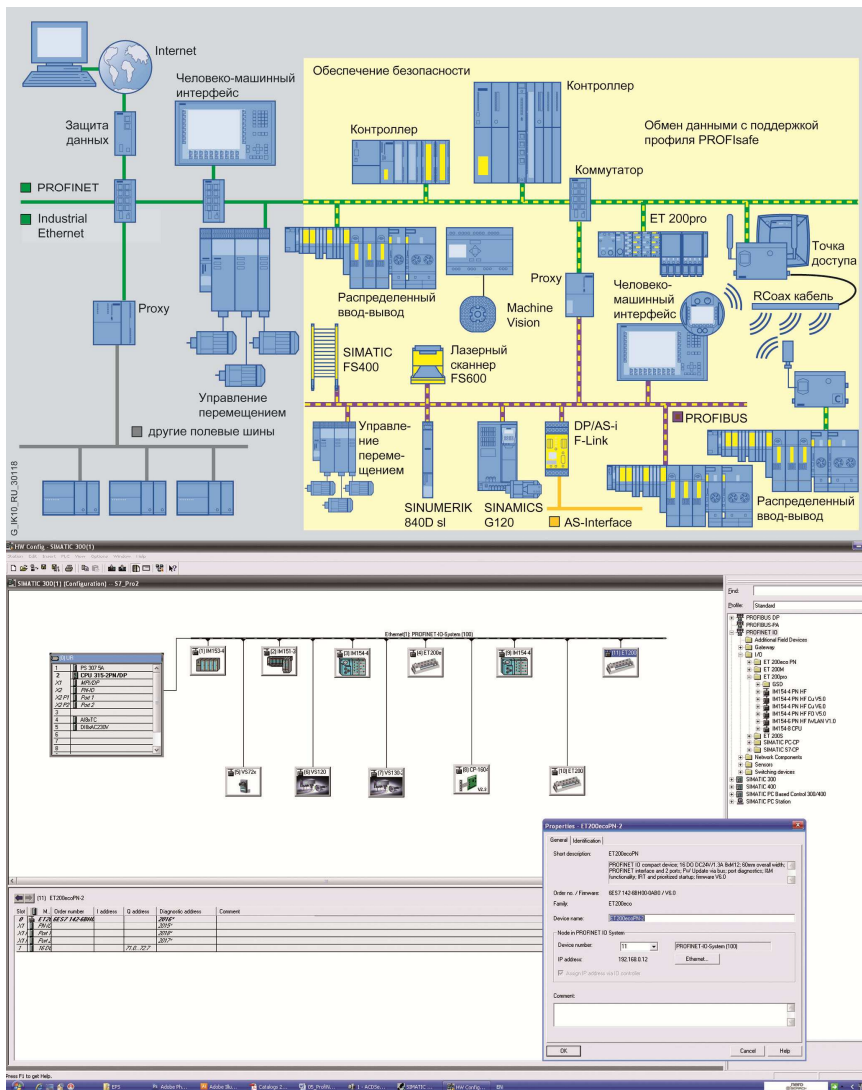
Internet

Человеко-машинный интерфейс

Защита данных

PROFINET

Industrial Ethernet

Обеспечение безопасности

Контроллер

Контроллер

Обмен данными с поддержкой профиля PROFIsafe

Коммутатор

ET 200pro

Точка доступа

Proxy

Распределенный ввод-вывод

Machine Vision

Proxy

Человеко-машинный интерфейс

RCoax кабель

SIMATIC FS400

Лазерный сканнер FS600

Управление перемещением

другие полевые шины

Управление перемещением

PROFIBUS

DP/AS-i F-Link

SINUMERIK 840D sl

SINAMICS G120

AS-Interface

Распределенный ввод-вывод

G_IK10_RU_30118

HW Config - SIMATIC 300(1)

SIMATIC 300(1) (Configuration) -- S7_Pro2

Ethernet(1): PROFINET-IO-System (100)

(0) UR

| | |
|---|---|
| 1 | PS 307 5A |
| 2 | CPU 315-2PN/DP |
| X1 | MPI/DP |
| X2 | PN-IO |
| X2 P1 | Port 1 |
| X2 P2 | Port 2 |
| 3 | |
| 4 | AI8xTC |
| 5 | DI8xAC230V |
| 6 | |
| 7 | |
| 8 | |
| 9 | |

(1) IM153-4

(2) IM151-3

(3) IM154-4

(4) ET200e

(9) IM154-4

(11) ET200

(5) VS72x

(6) VS120

(7) VS130-2

(8) CP-1604

(10) ET200

Find:

Profile: Standard

PROFIBUS DP
PROFIBUS-PA
PROFINET IO
Additional Field Devices
Gateway
I/O
ET 200eco PN
ET 200M
ET 200pro
GSD
IM154-4 PN HF
IM154-4 PN HF Cu V5.0
IM154-4 PN HF Cu V6.0
IM154-4 PN HF FO V5.0
IM154-6 PN HF IWLAN V1.0
IM154-8 CPU
ET 200S
SIMATIC PC CP
SIMATIC S7-CP
Network Components
Sensors
Switching devices
SIMATIC 300
SIMATIC 400
SIMATIC PC Based Control 300/400
SIMATIC PC Station

(11) ET200ecoPN-2

| Slot | | M... | Order number | I address | Q address | Diagnostic address | Comment |
|---|---|---|---|---|---|---|---|
| 0 | | ET200... | 6ES7 142-6BH... | | | 2016* | |
| X1 | | PN-IO | | | | 2015* | |
| X1 | | Port 1 | | | | 2014* | |
| X1 | | Port 2 | | | | 2017* | |
| 1 | | 16 DO | | | 71.0...72.7 | | |

Properties - ET200ecoPN-2

General | Identification

Short description: ET200ecoPN
PROFINET IO compact device; 16 DO DC24V/1.3A 8xM12; 60mm overall width; PROFINET interface and 2 ports; FW Update via bus; port diagnostics; I&M functionality; IRT and prioritized startup; firmware V6.0

Order no. / Firmware: 6ES7 142-6BH00-0AB0 / V6.0

Family: ET200eco

Device name: ET200ecoPN-2

Node in PROFINET IO System

Device number: 11 PROFINET-IO-System (100)

IP address: 192.168.0.12 Ethernet...

Assign IP address via IO controller

Comment:

OK Cancel Help

Press F1 to get Help.